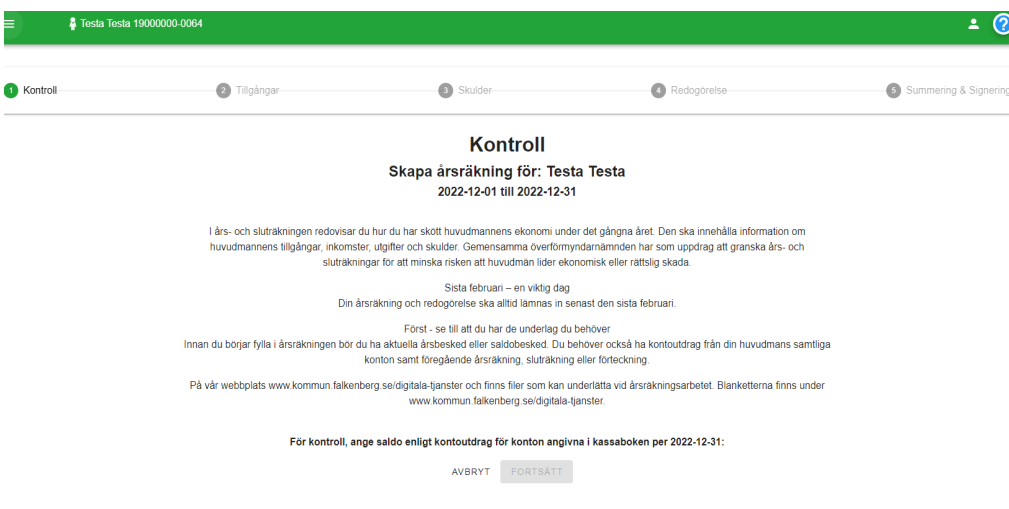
Testa Testa 19000000-0064

1 Kontroll
2 Tillgångar
3 Skulder
4 Redogörelse
5 Summering & Signering

Kontroll

Skapa årsräkning för: Testa Testa

2022-12-01 till 2022-12-31

I års- och sluträkningen redovisar du hur du har skött huvudmannens ekonomi under det gångna året. Den ska innehålla information om huvudmannens tillgångar, inkomster, utgifter och skulder. Gemensamma överförmyndarnämnden har som uppdrag att granska års- och sluträkningar för att minska risken att huvudmän lider ekonomisk eller rättslig skada.

Sista februari – en viktig dag
Din årsräkning och redogörelse ska alltid lämnas in senast den sista februari.

Först - se till att du har de underlag du behöver
Innan du börjar fylla i årsräkningen bör du ha aktuella årsbesked eller saldobesked. Du behöver också ha kontoutdrag från din huvudmans samtliga konton samt föregående årsräkning, sluträkning eller förteckning.

På vår webbplats www.kommun.falkenberg.se/digitala-tjanster och finns filer som kan underlätta vid årsräkningsarbetet. Blanketterna finns under www.kommun.falkenberg.se/digitala-tjanster.

För kontroll, ange saldo enligt kontoutdrag för konton angivna i kassaboken per 2022-12-31:

AVBRYT FORTSÄTT